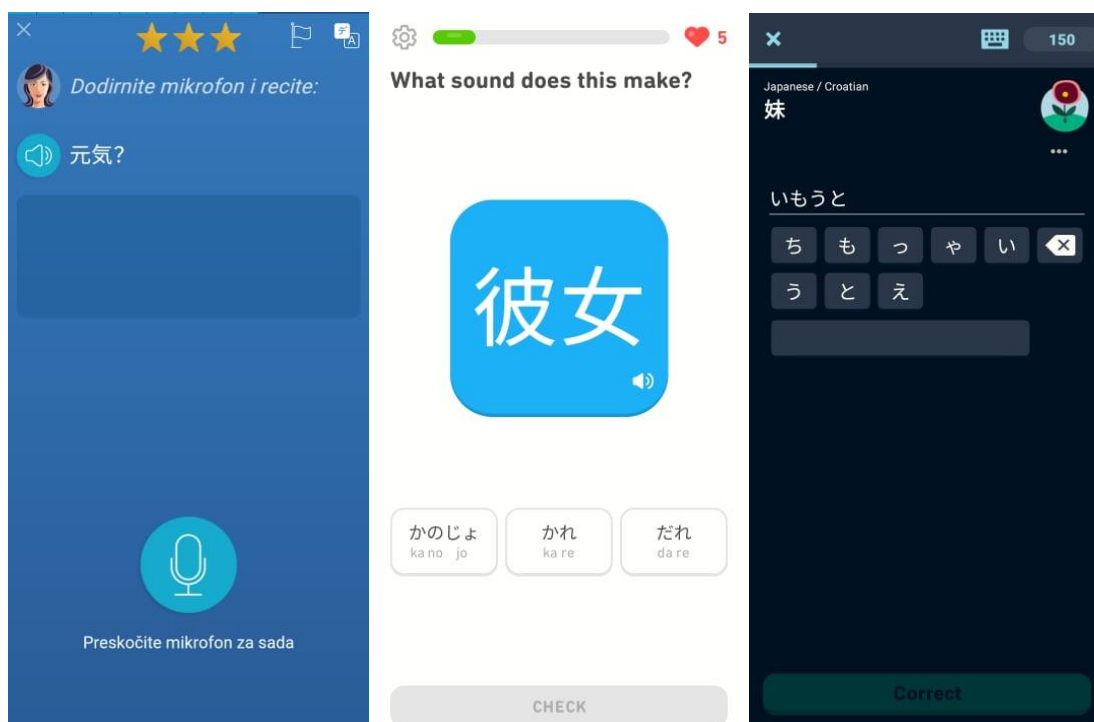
Dodirnite mikrofon i recite:

元気?

Preskočite mikrofon za sada

5

What sound does this make?

彼女

かのじょ
ka no jo

かれ
ka re

だれ
da re

CHECK

150

Japanese / Croatian
妹

いもうと

ち も っ ゃ い
う と え

Correct